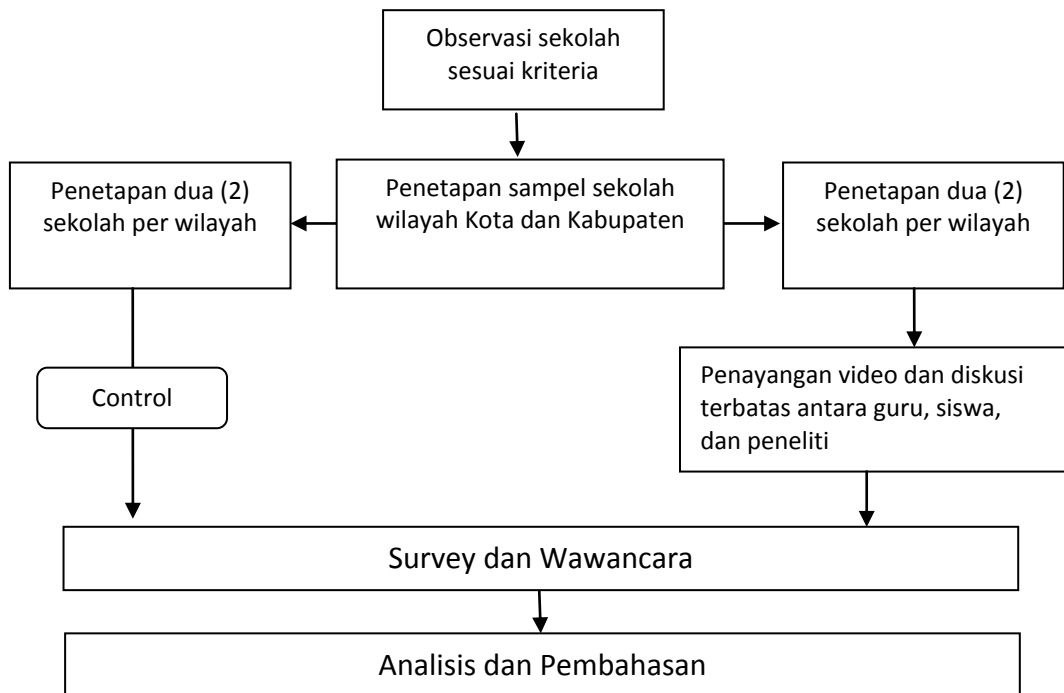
Observasi sekolah sesuai kriteria

Penetapan dua (2) sekolah per wilayah

Penetapan sampel sekolah wilayah Kota dan Kabupaten

Penetapan dua (2) sekolah per wilayah

Control

Penayangan video dan diskusi terbatas antara guru, siswa, dan peneliti

Survey dan Wawancara

Analisis dan Pembahasan